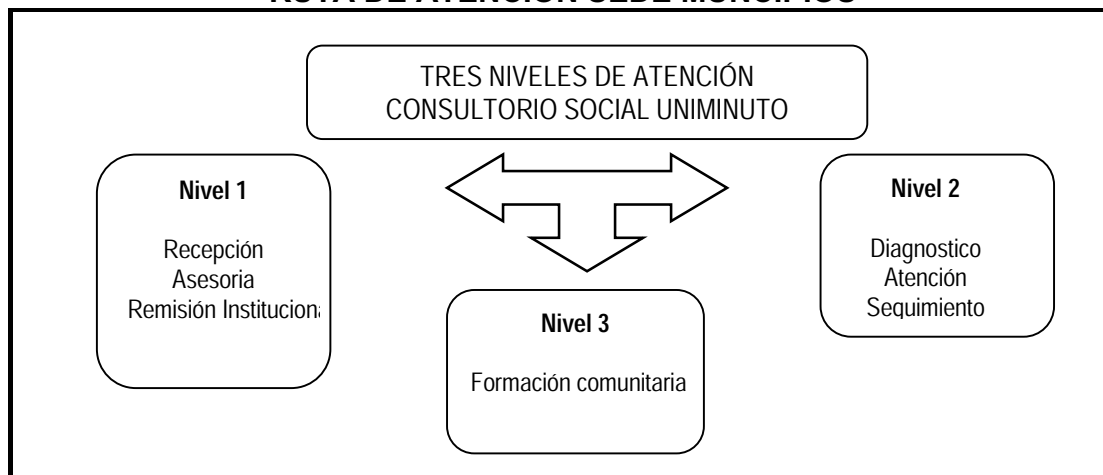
RUTA DE ATENCIÓN SEDE MUNICIPIOS

TRES NIVELES DE ATENCIÓN
CONSULTORIO SOCIAL UNIMINUTO

Nivel 1

Recepción
Asesoria
Remisión Instituciona

Nivel 2

Diagnostico
Atención
Seguimiento

Nivel 3

Formación comunitaria